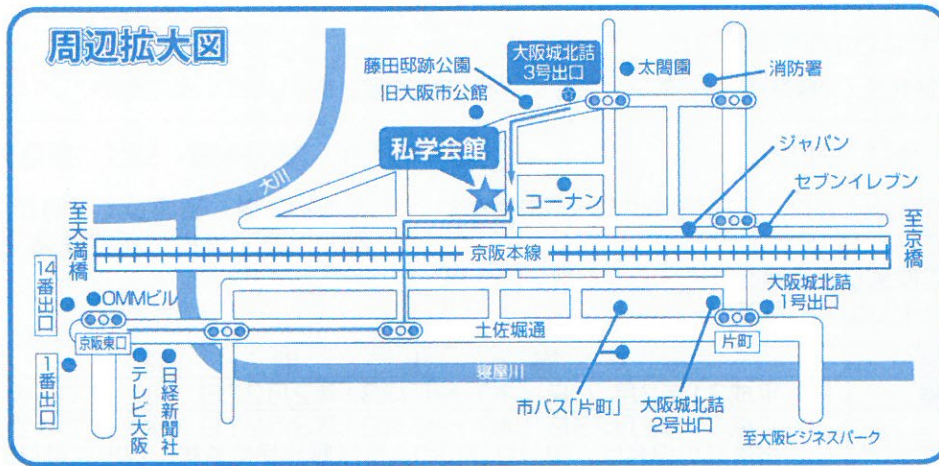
周辺拡大図

藤田邸跡公園
旧大阪市公館
大阪城北詰
3号出口
太閤園
消防署
私学会館
大川
コーナン
ジャパン
セブンイレブン
至天満橋
至京橋
京阪本線
14番出口
OMMビル
大阪城北詰
1号出口
京阪東口
土佐堀通
片町
1番出口
寝屋川
テレビ大阪
日経新聞社
市バス「片町」
大阪城北詰
2号出口
至大阪ビジネスパーク